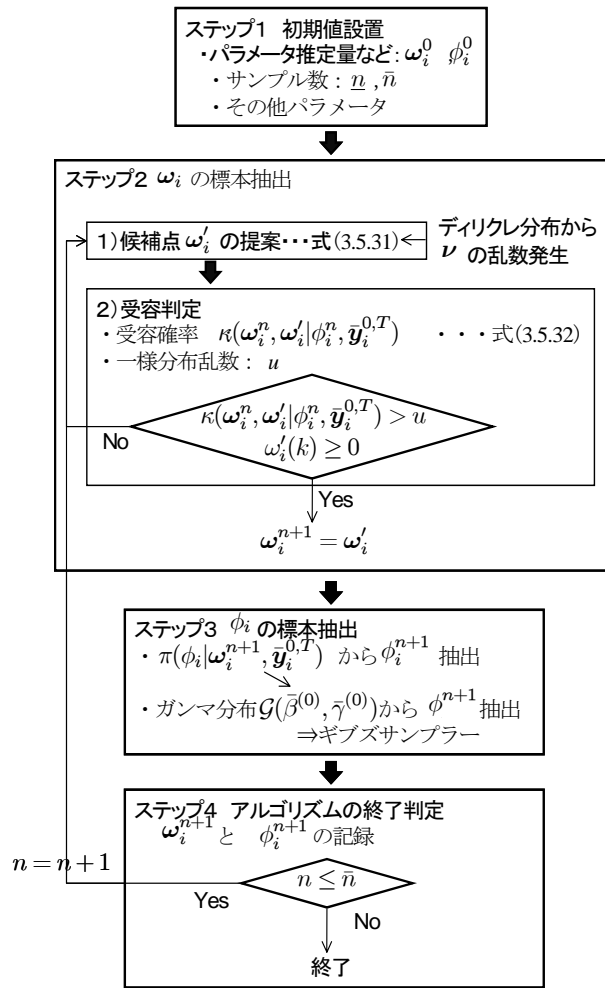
ステップ1 初期値設置
・パラメータ推定量など: $\boldsymbol{\omega}_i^0$ $\phi_i^0$
・サンプル数: $\underline{n}$ , $\bar{n}$
・その他パラメータ

ステップ2 $\boldsymbol{\omega}_i$ の標本抽出

1)候補点 $\boldsymbol{\omega}_i'$ の提案・・・式(3.5.31)

ディリクレ分布から $\boldsymbol{\nu}$ の乱数発生

2)受容判定
・受容確率 $\kappa(\boldsymbol{\omega}_i^n, \boldsymbol{\omega}_i' | \phi_i^n, \bar{\boldsymbol{y}}_i^{0,T})$ ・・・式(3.5.32)
・一様分布乱数: $u$

$\kappa(\boldsymbol{\omega}_i^n, \boldsymbol{\omega}_i' | \phi_i^n, \bar{\boldsymbol{y}}_i^{0,T}) > u$
$\omega_i'(k) \geq 0$

No

Yes

$\boldsymbol{\omega}_i^{n+1} = \boldsymbol{\omega}_i'$

ステップ3 $\phi_i$ の標本抽出
・$\pi(\phi_i | \boldsymbol{\omega}_i^{n+1}, \bar{\boldsymbol{y}}_i^{0,T})$ から $\phi_i^{n+1}$ 抽出
・ガンマ分布$\mathcal{G}(\bar{\beta}^{(0)}, \bar{\gamma}^{(0)})$から $\phi^{n+1}$抽出
⇒ギブズサンプラー

ステップ4 アルゴリズムの終了判定
$\boldsymbol{\omega}_i^{n+1}$ と $\phi_i^{n+1}$ の記録

$n = n+1$

$n \leq \bar{n}$

Yes

No

終了